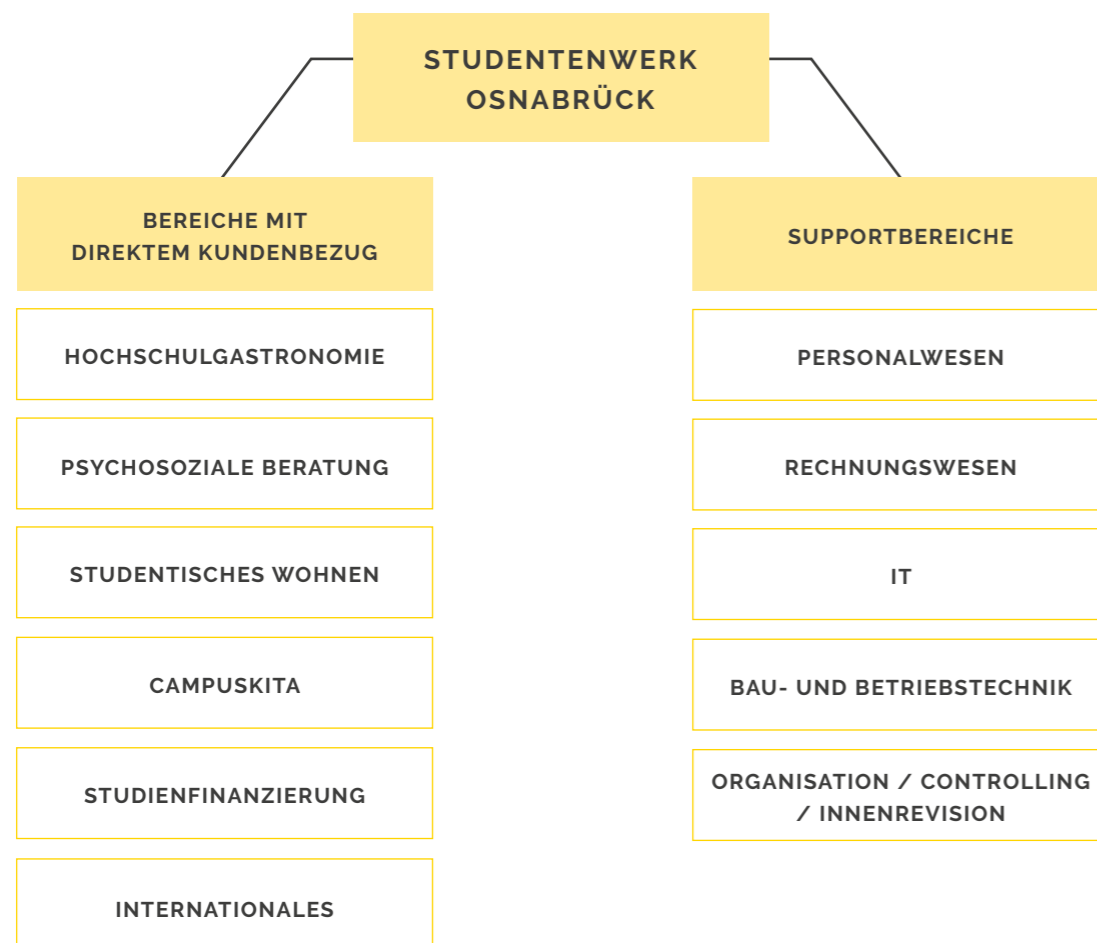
STUDENTENWERK OSNABRÜCK

BEREICHE MIT DIREKTEM KUNDENBEZUG

HOCHSCHULGASTRONOMIE

PSYCHOSOZIALE BERATUNG

STUDENTISCHES WOHNEN

CAMPUSKITA

STUDIENFINANZIERUNG

INTERNATIONALES

SUPPORTBEREICHE

PERSONALWESEN

RECHNUNGSWESEN

IT

BAU- UND BETRIEBSTECHNIK

ORGANISATION / CONTROLLING / INNENREVISION